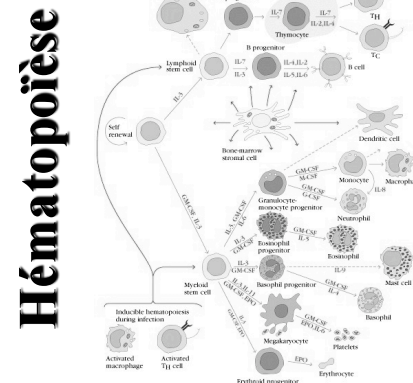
Hématopoïèse

IL-7
IL-7
IL-2, IL-4
Thymocyte
$T_H$
$T_C$
B progenitor
Lymphoid stem cell
IL-7
IL-3
IL-4, IL-2
IL-5, IL-6
B cell
IL-3
Self renewal
Bone-marrow stromal cell
Dendritic cell
GM-CSF, IL-3
GM-CSF M-CSF
Monocyte
Macroph
IL-6
GM-CSF G-CSF
Granulocyte-monocyte progenitor
Neutrophil
IL-3, GM-CSF
IL-3 GM-CSF
Eosinophil progenitor
GM-CSF IL-5
Eosinophil
IL-3 GM-CSF
IL-9
Myeloid stem cell
Basophil progenitor
Mast cell
GM-CSF IL-4
Basophil
IL-3 IL-11
Inducible hematopoiesis during infection
GM-CSF EPO, IL-6
Megakaryocyte
Platelets
GM-CSF
Activated macrophage
Activated $T_H$ cell
EPO
Erythrocyte
Erythroid progenitor